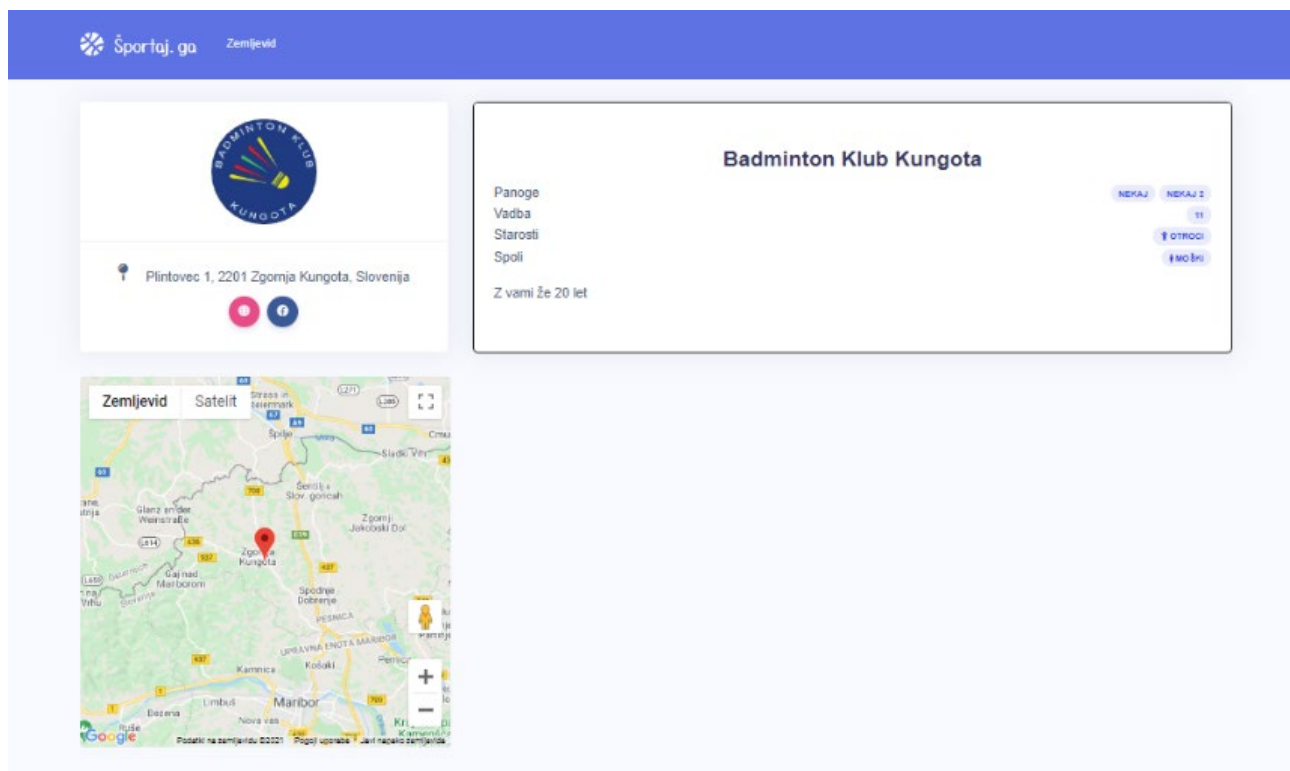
Športaj. ga Zemljevid

BADMINTON KLUB KUNGOTA

Plintovec 1, 2201 Zgornja Kungota, Slovenija

Badminton Klub Kungota

Panoge NEKAJ NEKAJ 2
Vadba 11
Starosti OTROCI
Spoli MOŠKI

Z vami že 20 let

Zemljevid Satelit

Strass in Steiermark
Špilje
Sladki Vrh
Šentilj v Slov. goricah
Glanz an der Weinstraße
Zgornji Jakobski Dol
Zgornja Kungota
Gaj nad Mariborom
Spodnje Dubrenje
PESNICA
UPRAVNA ENOTA MARIBOR
Kamnica
Košaki
Limbuš
Maribor
Bezena
Nova vas
Ruše

Google
Podatki na zemljevidu ©2021 Pogoji uporabe Javi napako zemljevida